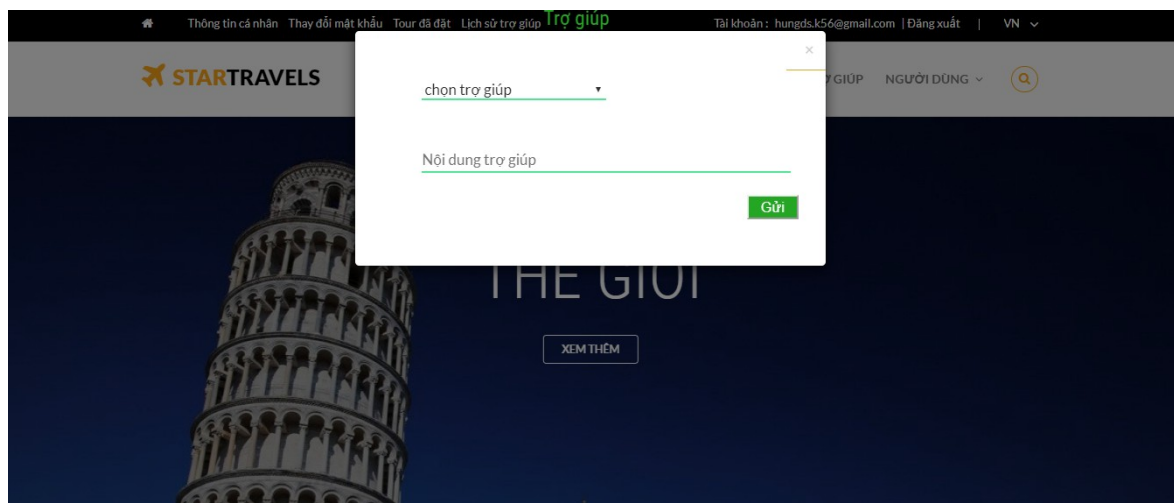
Thông tin cá nhân Thay đổi mật khẩu Tour đã đặt Lịch sử trợ giúp Trợ giúp Tài khoản : hungds.k56@gmail.com | Đăng xuất | VN

STARTRAVELS

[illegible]Ợ GIÚP NGƯỜI DÙNG

×

chọn trợ giúp

Nội dung trợ giúp

Gửi

THE GIOI

XEM THÊM